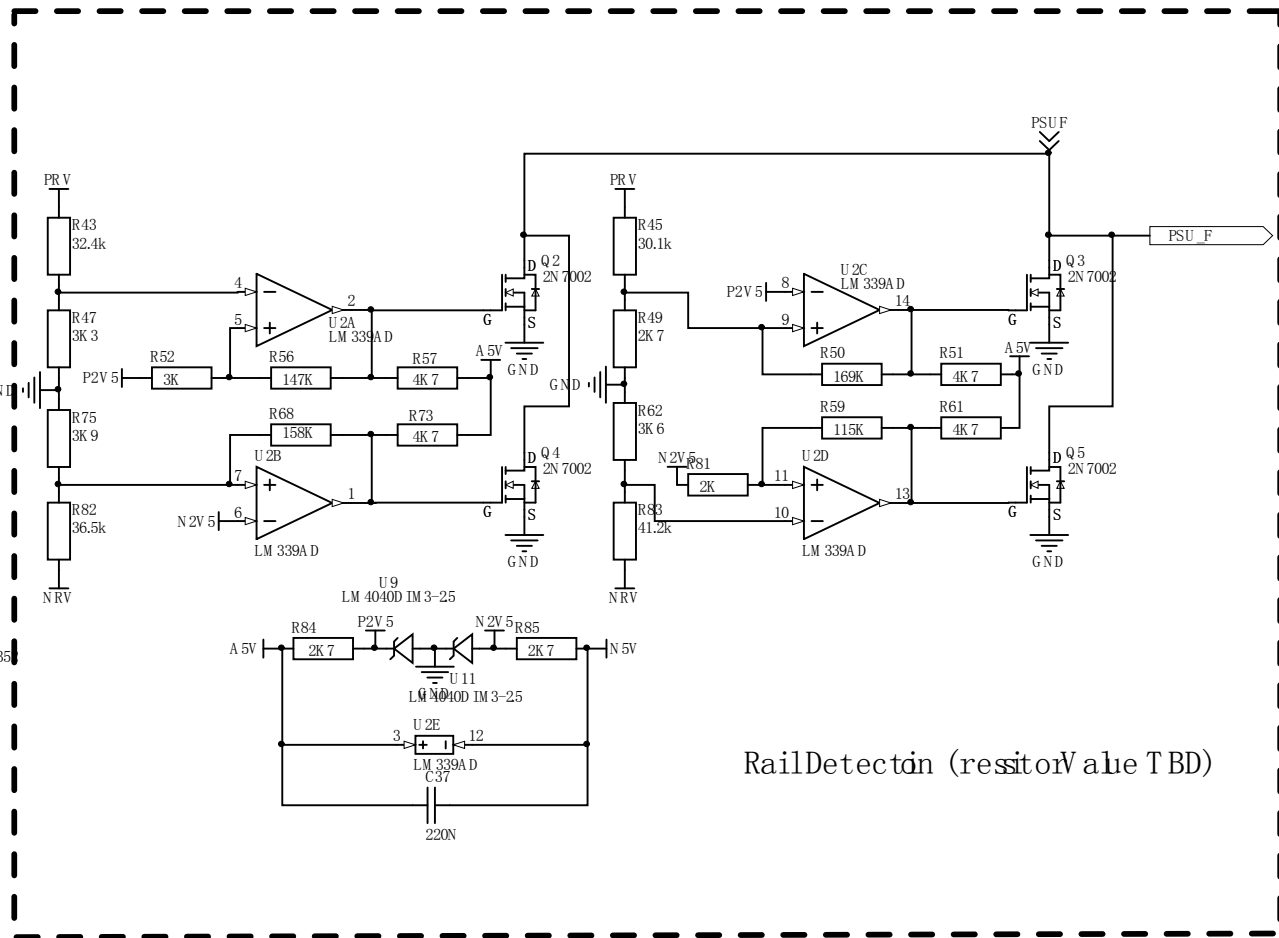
PSUF

PSU_F

PRV
R43
32.4k
R47
3K3
GND
R75
3K9
R82
36.5k
NRV

4
5
2
U2A
LM339AD
P2V5
R52
3K
R56
147K
R57
4K7
A5V
R68
158K
R73
4K7
U2B
7
6
1
N2V5
LM339AD

Q2
2N7002
D
G
S
GND
Q4
2N7002
D
G
S
GND

PRV
R45
30.1k
R49
2K7
GND
R62
3K6
R83
41.2k
NRV

U2C
LM339AD
P2V5
8
9
14
R50
169K
R51
4K7
A5V
R59
115K
R61
4K7
U2D
N2V5
R81
2K
11
10
13
LM339AD

Q3
2N7002
D
G
S
GND
Q5
2N7002
D
G
S
GND

U9
LM4040DIM3-25
A5V
R84
2K7
P2V5
N2V5
R85
2K7
N5V
GND
U11
LM4040DIM3-25
U2E
3
12
LM339AD
C37
220N

RailDetectoin (ressitorValue TBD)